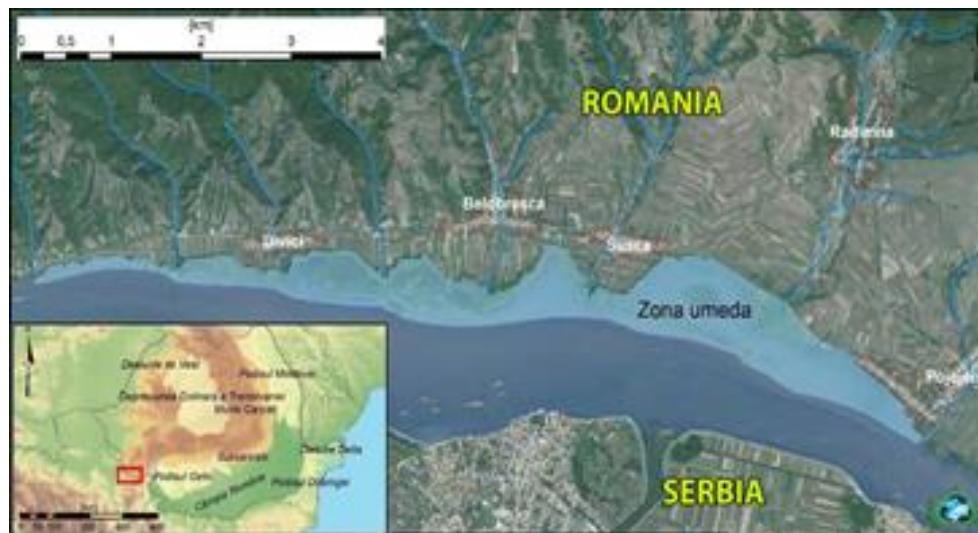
[km]
0 0,5 1 2 3 4

ROMANIA

Radimna

Belobresca

Divici

Susca

Zona umeda

Pojejena

Dealurile de Vest

Podisul Moldovei

Depresiunea Colinara a Transilvaniei

Muntii Carpati

Subcarpati

Delta Dunarii

Podisul Getic

Podisul Dobrogei

Campia Romana

SERBIA